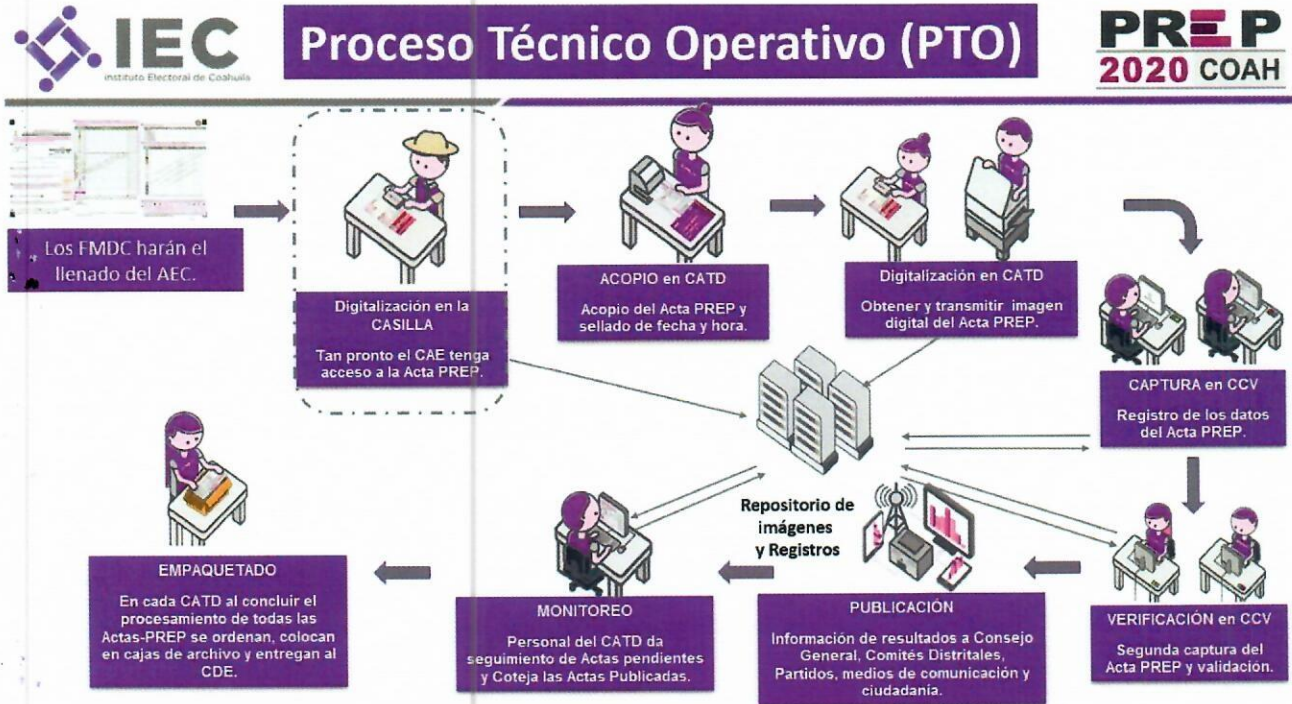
IEC
Instituto Electoral de Coahuila

Proceso Técnico Operativo (PTO)

PREP
2020 COAH

Los FMDC harán el llenado del AEC.

Digitalización en la CASILLA

Tan pronto el CAE tenga acceso a la Acta PREP.

ACOPIO en CATD

Acopio del Acta PREP y sellado de fecha y hora.

Digitalización en CATD

Obtener y transmitir imagen digital del Acta PREP.

CAPTURA en CCV

Registro de los datos del Acta PREP.

Repositorio de imágenes y Registros

VERIFICACIÓN en CCV

Segunda captura del Acta PREP y validación.

PUBLICACIÓN

Información de resultados a Consejo General, Comités Distritales, Partidos, medios de comunicación y ciudadanía.

MONITOREO

Personal del CATD da seguimiento de Actas pendientes y Coteja las Actas Publicadas.

EMPAQUETADO

En cada CATD al concluir el procesamiento de todas las Actas-PREP se ordenan, colocan en cajas de archivo y entregan al CDE.